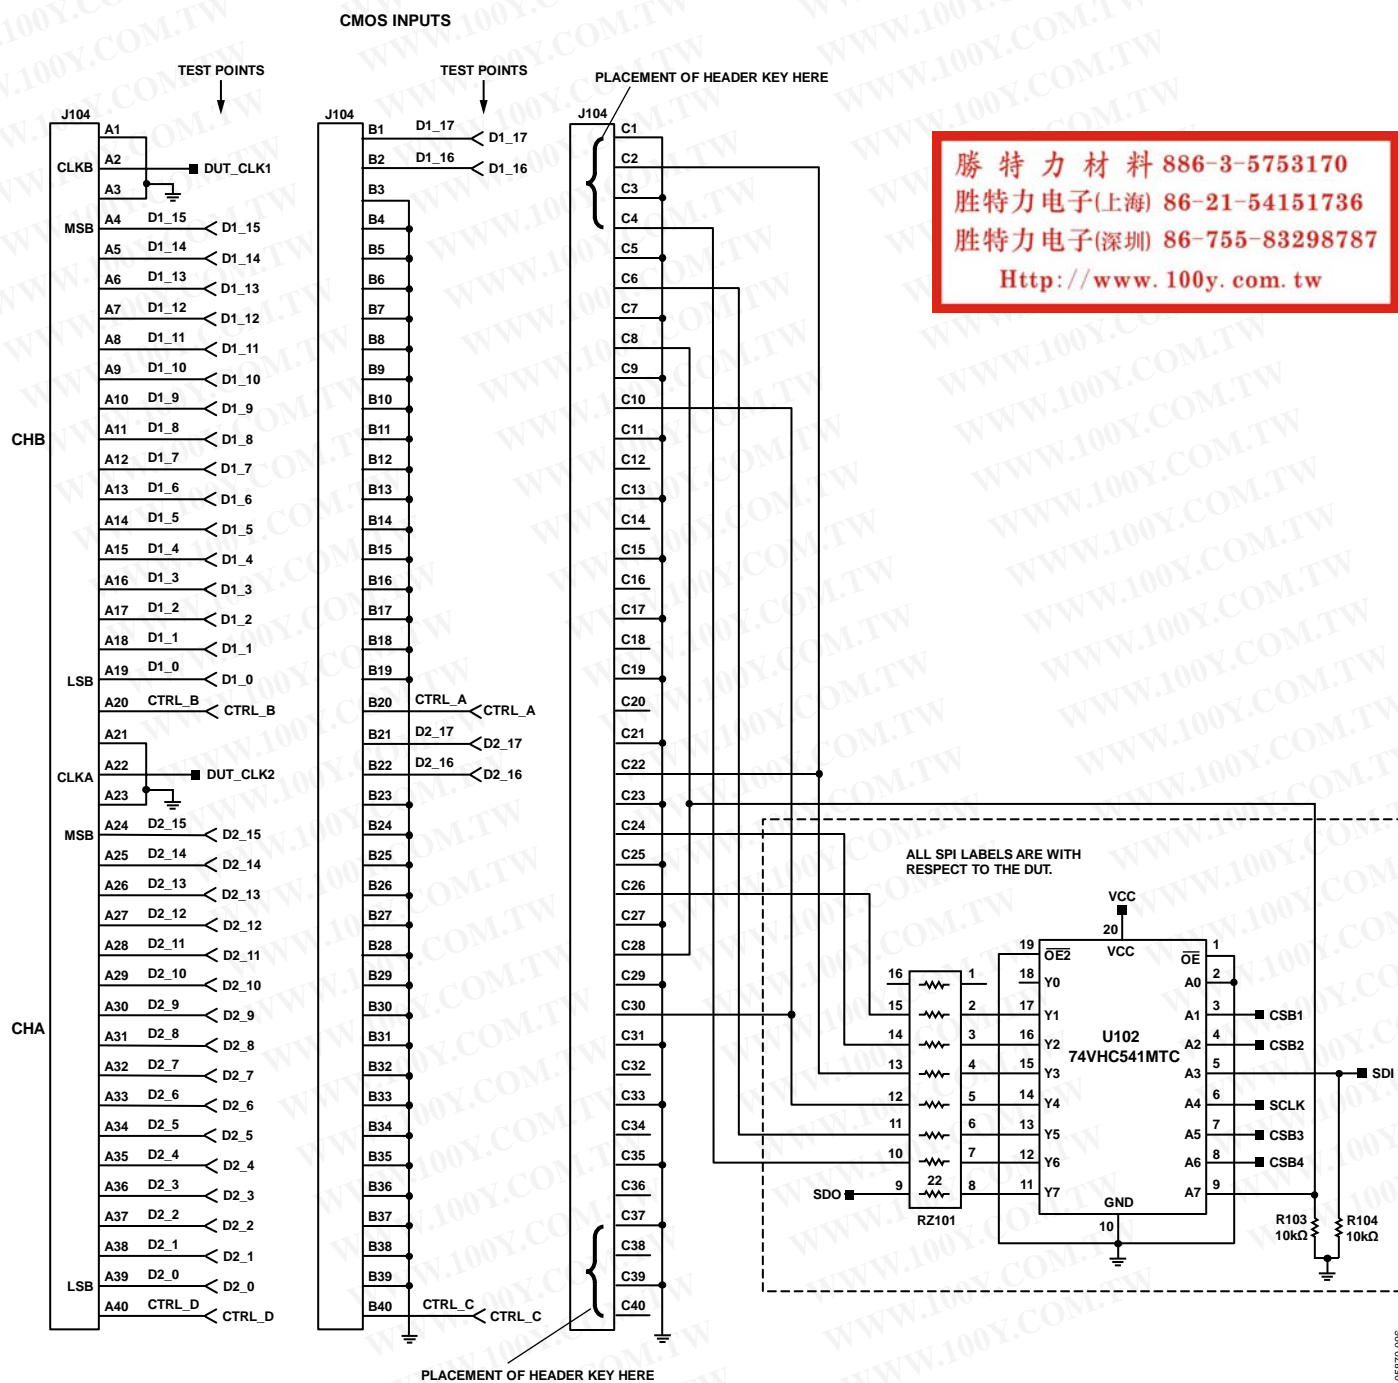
CMOS INPUTS

TEST POINTS

TEST POINTS

PLACEMENT OF HEADER KEY HERE

勝 特 力 材 料 886-3-5753170
胜特力电子(上海) 86-21-54151736
胜特力电子(深圳) 86-755-83298787
Http://www.100y.com.tw

J104
A1
CLKB A2 DUT_CLK1
A3
MSB A4 D1_15 D1_15
A5 D1_14 D1_14
A6 D1_13 D1_13
A7 D1_12 D1_12
A8 D1_11 D1_11
A9 D1_10 D1_10
A10 D1_9 D1_9
A11 D1_8 D1_8
CHB
A12 D1_7 D1_7
A13 D1_6 D1_6
A14 D1_5 D1_5
A15 D1_4 D1_4
A16 D1_3 D1_3
A17 D1_2 D1_2
A18 D1_1 D1_1
LSB A19 D1_0 D1_0
A20 CTRL_B CTRL_B
A21
CLKA A22 DUT_CLK2
A23
MSB A24 D2_15 D2_15
A25 D2_14 D2_14
A26 D2_13 D2_13
A27 D2_12 D2_12
A28 D2_11 D2_11
A29 D2_10 D2_10
A30 D2_9 D2_9
CHA
A31 D2_8 D2_8
A32 D2_7 D2_7
A33 D2_6 D2_6
A34 D2_5 D2_5
A35 D2_4 D2_4
A36 D2_3 D2_3
A37 D2_2 D2_2
A38 D2_1 D2_1
LSB A39 D2_0 D2_0
A40 CTRL_D CTRL_D

J104
B1 D1_17 D1_17
B2 D1_16 D1_16
B3
B4
B5
B6
B7
B8
B9
B10
B11
B12
B13
B14
B15
B16
B17
B18
B19
B20 CTRL_A CTRL_A
B21 D2_17 D2_17
B22 D2_16 D2_16
B23
B24
B25
B26
B27
B28
B29
B30
B31
B32
B33
B34
B35
B36
B37
B38
B39
B40 CTRL_C CTRL_C

J104
C1
C2
C3
C4
C5
C6
C7
C8
C9
C10
C11
C12
C13
C14
C15
C16
C17
C18
C19
C20
C21
C22
C23
C24
C25
C26
C27
C28
C29
C30
C31
C32
C33
C34
C35
C36
C37
C38
C39
C40

ALL SPI LABELS ARE WITH RESPECT TO THE DUT.

VCC
20
19 $\overline{OE2}$ VCC $\overline{OE}$ 1
16 1
15 2
14 3
13 4
12 5
11 6
10 7
SDO 9 22 8
RZ101
18 Y0 A0 2
17 Y1 A1 3 CSB1
16 Y2 U102 74VHC541MTC A2 4 CSB2
15 Y3 A3 5 SDI
14 Y4 A4 6 SCLK
13 Y5 A5 7 CSB3
12 Y6 A6 8 CSB4
11 Y7 GND A7 9
10
R103 10kΩ
R104 10kΩ

PLACEMENT OF HEADER KEY HERE